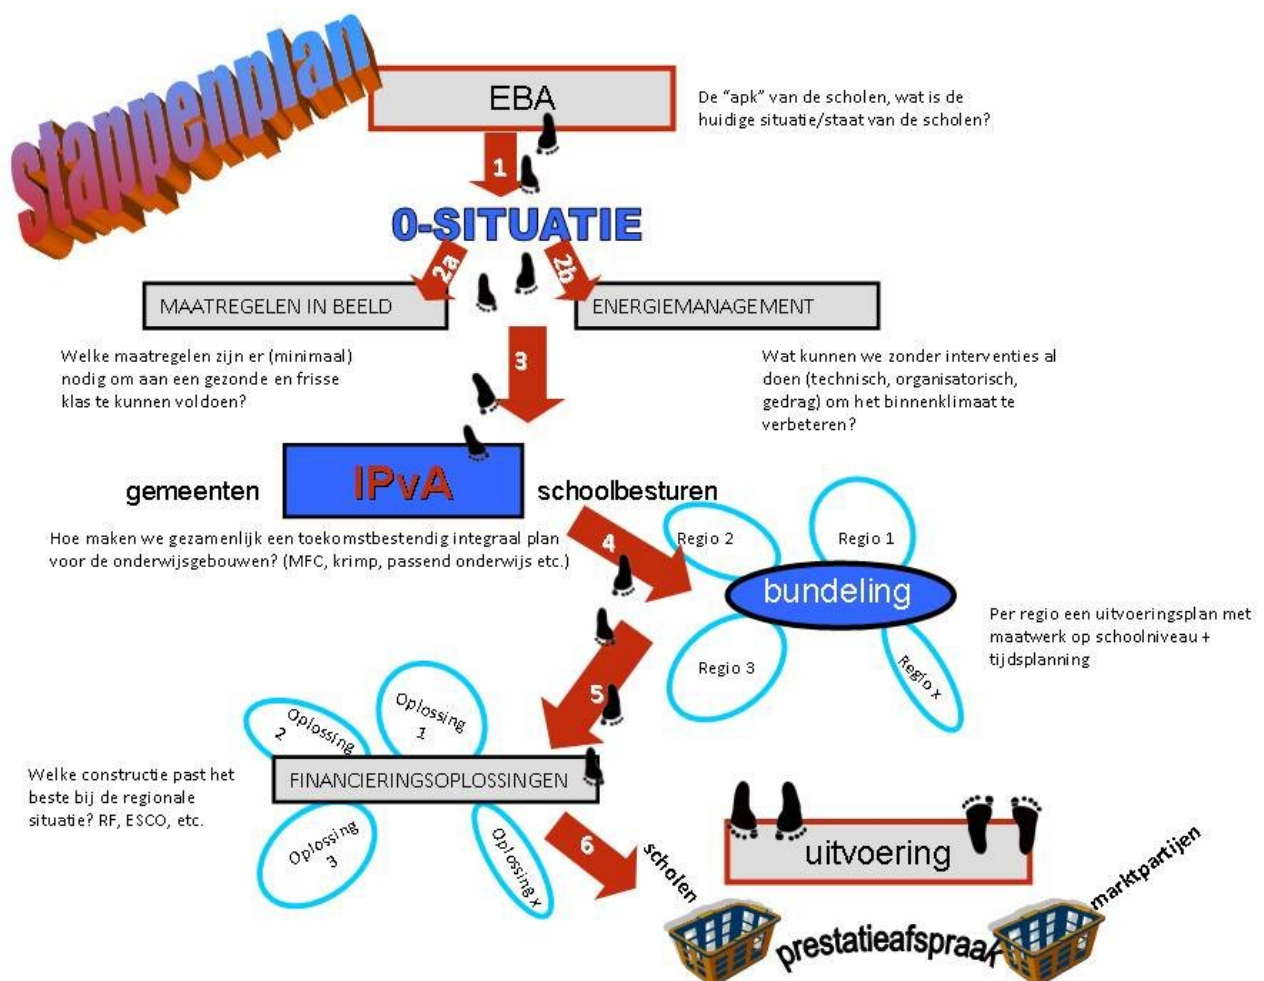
stappenplan

EBA

De "apk" van de scholen, wat is de huidige situatie/staat van de scholen?

1

0-SITUATIE

2a

2b

MAATREGELEN IN BEELD

ENERGIEMANAGEMENT

Welke maatregelen zijn er (minimaal) nodig om aan een gezonde en frisse klas te kunnen voldoen?

3

Wat kunnen we zonder interventies al doen (technisch, organisatorisch, gedrag) om het binnenklimaat te verbeteren?

gemeenten

IPvA

schoolbesturen

Hoe maken we gezamenlijk een toekomstbestendig integraal plan voor de onderwijsgebouwen? (MFC, krimp, passend onderwijs etc.)

4

Regio 2

Regio 1

bundeling

Regio 3

Regio x

Per regio een uitvoeringsplan met maatwerk op schoolniveau + tijdsplanning

5

Oplossing 2

Oplossing 1

Welke constructie past het beste bij de regionale situatie? RF, ESCO, etc.

FINANCIERINGSOPLOSSINGEN

Oplossing 3

Oplossing x

6

scholen

uitvoering

marktpartijen

prestatieafspraak